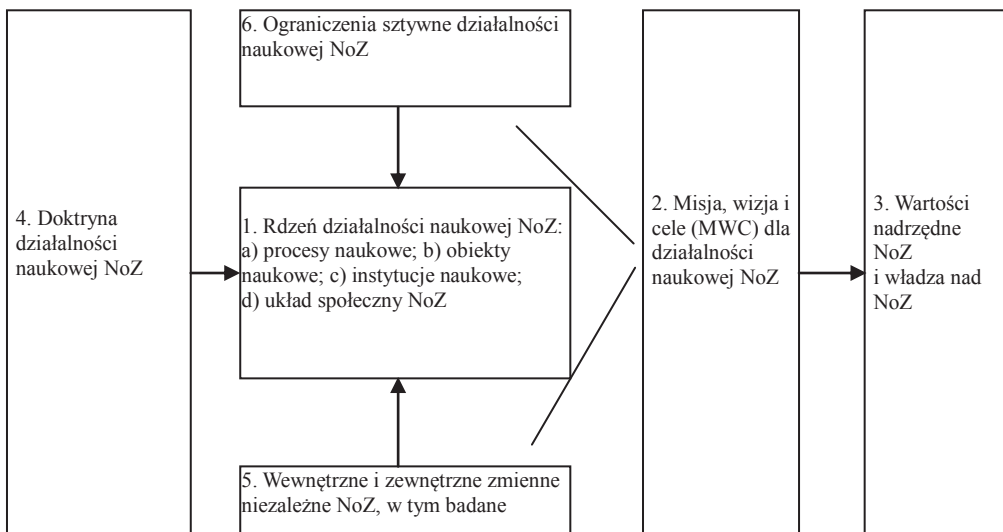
4. Doktryna działalności naukowej NoZ

6. Ograniczenia sztywne działalności naukowej NoZ

1. Rdzeń działalności naukowej NoZ: a) procesy naukowe; b) obiekty naukowe; c) instytucje naukowe; d) układ społeczny NoZ

5. Wewnętrzne i zewnętrzne zmienne niezależne NoZ, w tym badane

2. Misja, wizja i cele (MWC) dla działalności naukowej NoZ

3. Wartości nadrzędne NoZ i władza nad NoZ